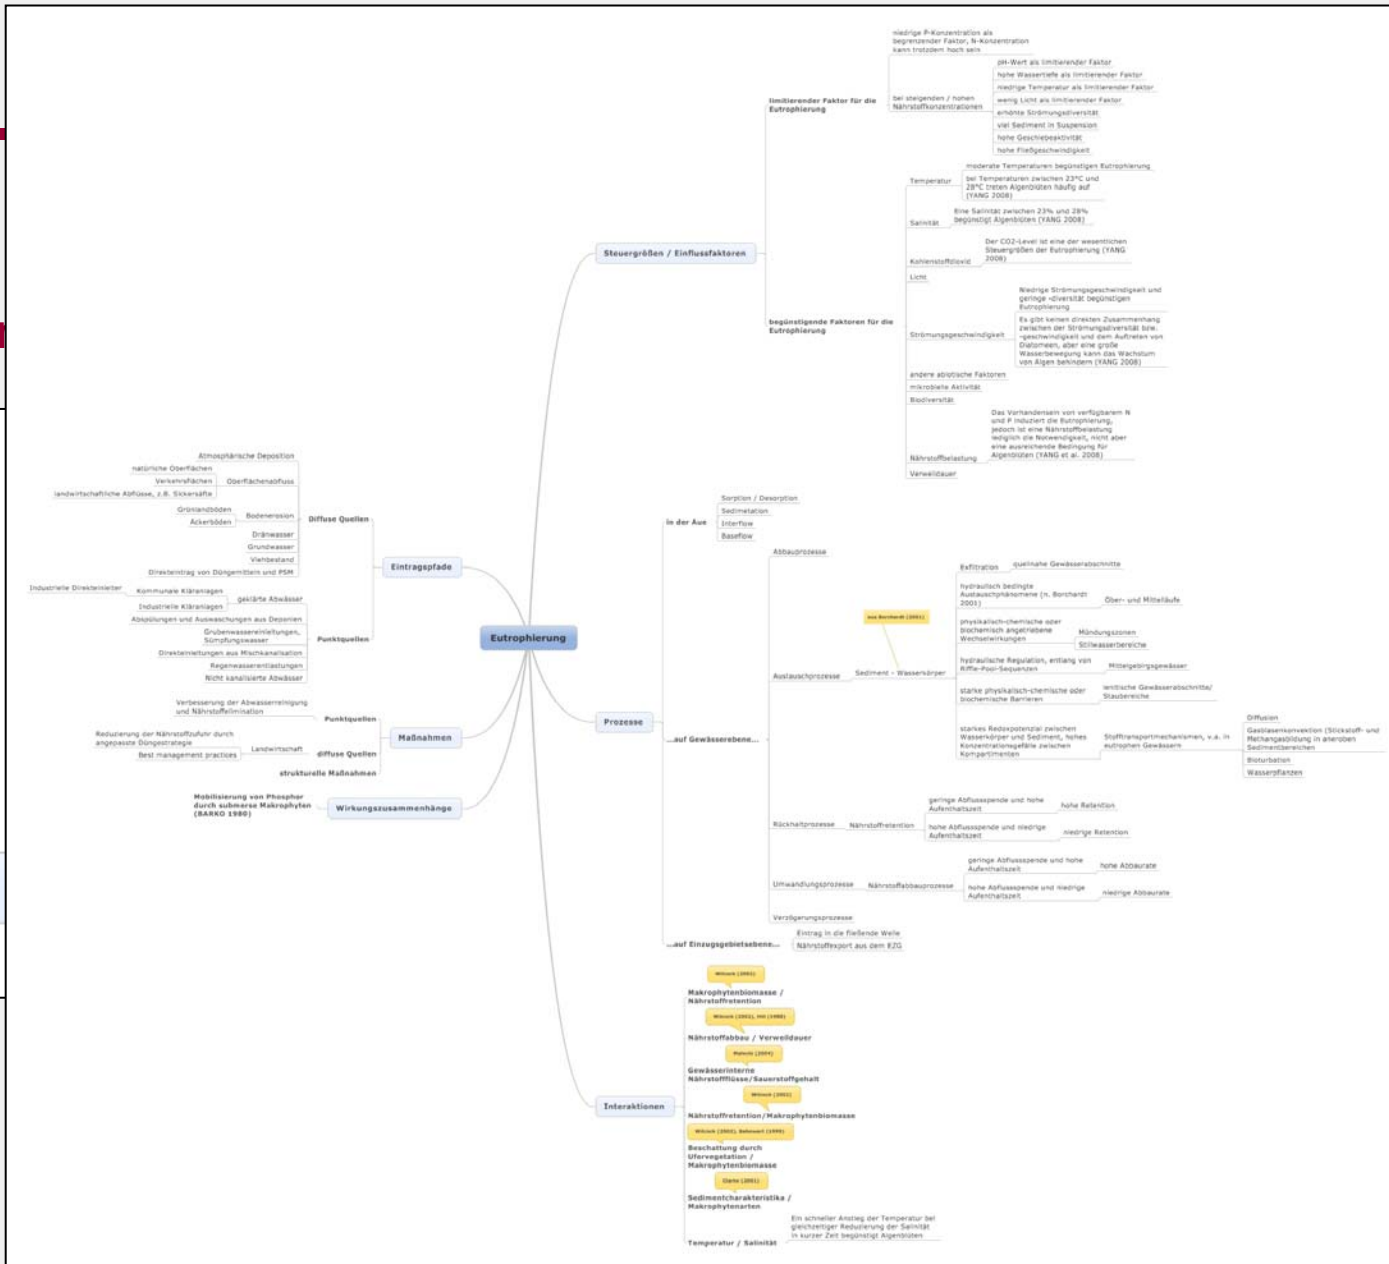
Eutrophierung

Steuergrößen / Einflussfaktoren

limitierender Faktor für die Eutrophierung

niedrige P-Konzentration als begrenzender Faktor, N-Konzentration kann trotzdem hoch sein

bei steigenden / hohen Nährstoffkonzentrationen

pH-Wert als limitierender Faktor
hohe Wassertiefe als limitierender Faktor
niedrige Temperatur als limitierender Faktor
wenig Licht als limitierender Faktor
erhöhte Strömungsdiversität
viel Sediment in Suspension
hohe Geschiebeaktivität
hohe Fließgeschwindigkeit

begünstigende Faktoren für die Eutrophierung

Temperatur
moderate Temperaturen begünstigen Eutrophierung
bei Temperaturen zwischen 23°C und 28°C treten Algenblüten häufig auf (YANG 2008)

Salinität
Eine Salinität zwischen 23‰ und 28‰ begünstigt Algenblüten (YANG 2008)

Kohlenstoffdioxid
Der CO2-Level ist eine der wesentlichen Steuergrößen der Eutrophierung (YANG 2008)

Licht

Strömungsgeschwindigkeit
Niedrige Strömungsgeschwindigkeit und geringe -diversität begünstigen Eutrophierung
Es gibt keinen direkten Zusammenhang zwischen der Strömungsdiversität bzw. -geschwindigkeit und dem Auftreten von Diatomeen, aber eine große Wasserbewegung kann das Wachstum von Algen behindern (YANG 2008)

andere abiotische Faktoren
mikrobielle Aktivität
Biodiversität

Nährstoffbelastung
Das Vorhandensein von verfügbarem N und P induziert die Eutrophierung, jedoch ist eine Nährstoffbelastung lediglich die Notwendigkeit, nicht aber eine ausreichende Bedingung für Algenblüten (YANG et al. 2008)

Verweildauer

Eintragspfade

Diffuse Quellen
Atmosphärische Deposition
Oberflächenabfluss
natürliche Oberflächen
Verkehrsflächen
landwirtschaftliche Abflüsse, z.B. Sickersäfte
Bodenerosion
Grünlandböden
Ackerböden
Dränwasser
Grundwasser
Viehbestand
Direkteintrag von Düngemitteln und PSM

Punktquellen
geklärte Abwässer
Industrielle Direkteinleiter
Kommunale Kläranlagen
Industrielle Kläranlagen
Abspülungen und Auswaschungen aus Deponien
Grubenwassereinleitungen, Sümpfungswasser
Direkteinleitungen aus Mischkanalisation
Regenwassereinleitungen
Nicht kanalisierte Abwässer

Maßnahmen

Punktquellen
Verbesserung der Abwasserreinigung und Nährstoffelimination

diffuse Quellen
Landwirtschaft
Reduzierung der Nährstoffzufuhr durch angepasste Düngestrategie
Best management practices

strukturelle Maßnahmen

Wirkungszusammenhänge
Mobilisierung von Phosphor durch submerse Makrophyten (BARKO 1980)

Prozesse

in der Aue
Sorption / Desorption
Sedimetation
Interflow
Baseflow

...auf Gewässerebene...
Abbauprozesse

Austauschprozesse
Sediment - Wasserkörper
aus Borchardt (2001)
Exfiltration
quellnahe Gewässerabschnitte
hydraulisch bedingte Austauschphänomene (n. Borchardt 2001)
Ober- und Mittelläufe
physikalisch-chemische oder biochemisch angetriebene Wechselwirkungen
Mündungszonen
Stillwasserbereiche
hydraulische Regulation, entlang von Riffle-Pool-Sequenzen
Mittelgebirgsgewässer
starke physikalisch-chemische oder biochemische Barrieren
limnische Gewässerabschnitte/ Staubereiche
starkes Redoxpotenzial zwischen Wasserkörper und Sediment, hohes Konzentrationsgefälle zwischen Kompartimenten
Stofftransportmechanismen, v.a. in eutrophen Gewässern
Diffusion
Gasblasenkonvektion (Stickstoff- und Methangasbildung in anaeroben Sedimentbereichen
Bioturbation
Wasserpflanzen

Rückhaltprozesse
Nährstoffretention
geringe Abflussspende und hohe Aufenthaltszeit
hohe Retention
hohe Abflussspende und niedrige Aufenthaltszeit
niedrige Retention

Umwandlungsprozesse
Nährstoffabbauprozesse
geringe Abflussspende und hohe Aufenthaltszeit
hohe Abbaurate
hohe Abflussspende und niedrige Aufenthaltszeit
niedrige Abbaurate

Verzögerungsprozesse

...auf Einzugsgebietsebene...
Eintrag in die fließende Welle
Nährstoffexport aus dem EZG

Interaktionen

Wilcock (2002)
Makrophytenbiomasse / Nährstoffretention

Wilcock (2002), Hill (1988)
Nährstoffabbau / Verweildauer

Wilcock (2004)
Gewässerinterne Nährstoffflüsse/Sauerstoffgehalt

Wilcock (2002)
Nährstoffretention/Makrophytenbiomasse

Wilcock (2002), Schwarz (1999)
Beschattung durch Ufervegetation / Makrophytenbiomasse

Clarke (2001)
Sedimentcharakteristika / Makrophytenarten

Temperatur / Salinität
Ein schneller Anstieg der Temperatur bei gleichzeitiger Reduzierung der Salinität in kurzer Zeit begünstigt Algenblüten